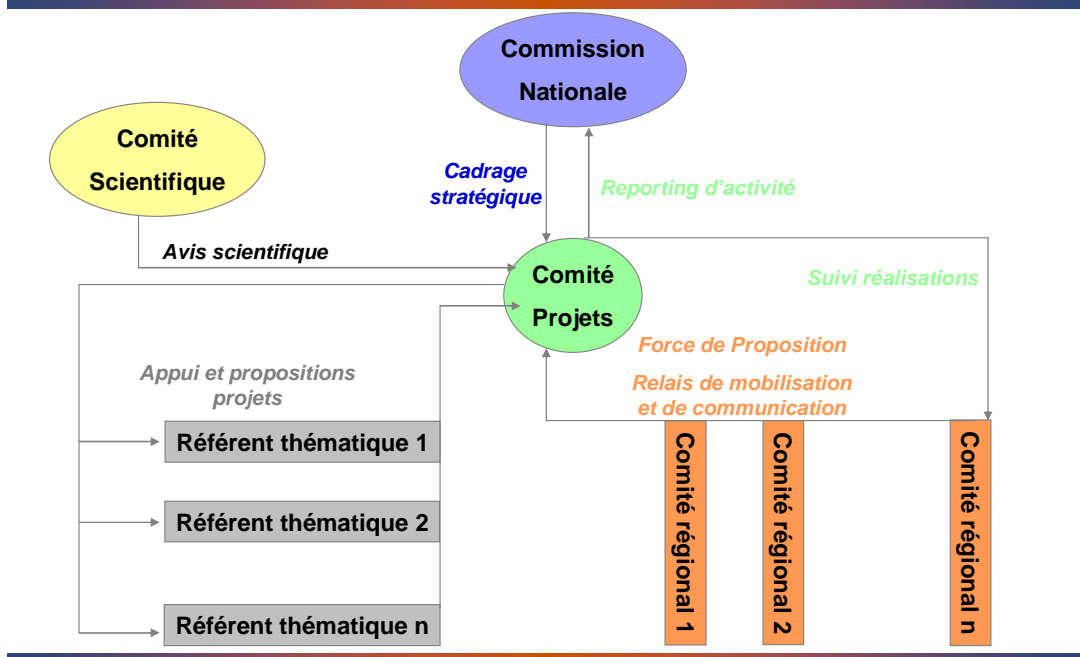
Commission Nationale

Comité Scientifique

Cadrage stratégique

Reporting d'activité

Avis scientifique

Comité Projets

Suivi réalisations

Force de Proposition

Appui et propositions projets

Relais de mobilisation et de communication

Référent thématique 1

Référent thématique 2

Référent thématique n

Comité régional 1

Comité régional 2

Comité régional n